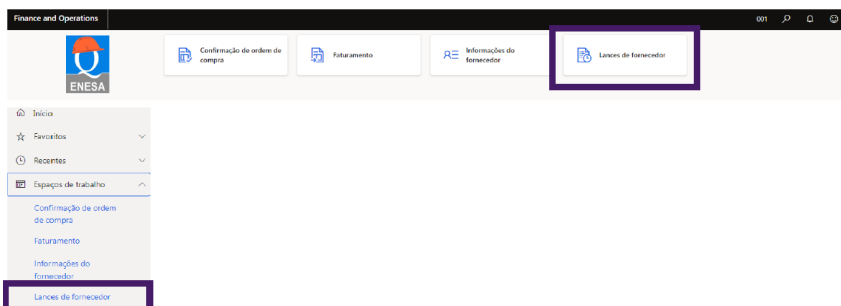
Finance and Operations

001

ENESA

Confirmação de ordem de compra

Faturamento

Informações do fornecedor

Lances de fornecedor

Início

Favoritos

Recentes

Espaços de trabalho

Confirmação de ordem de compra

Faturamento

Informações do fornecedor

Lances de fornecedor